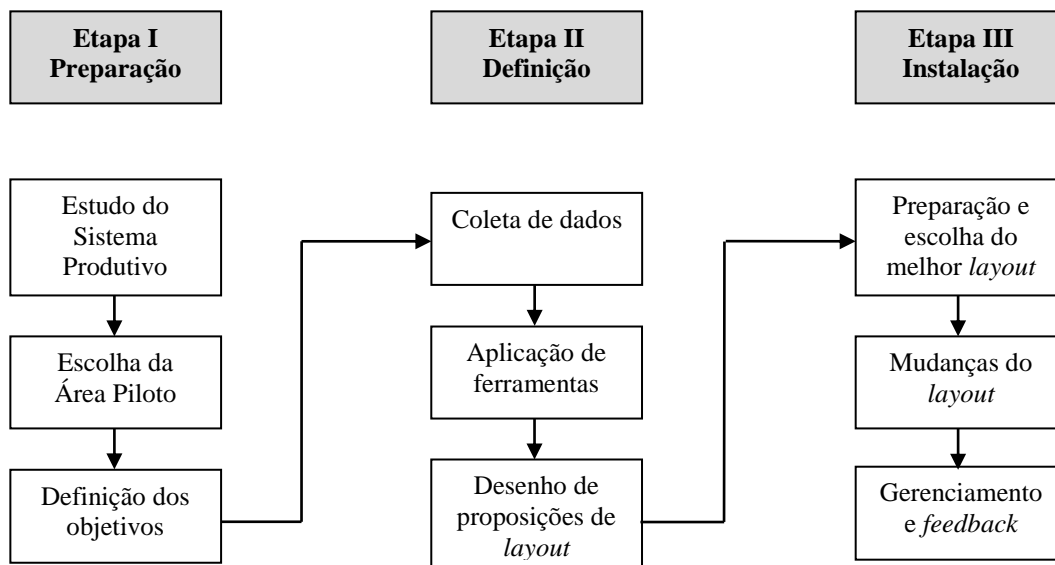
Etapa I
Preparação

Estudo do Sistema Produtivo

Escolha da Área Piloto

Definição dos objetivos

Etapa II
Definição

Coleta de dados

Aplicação de ferramentas

Desenho de proposições de *layout*

Etapa III
Instalação

Preparação e escolha do melhor *layout*

Mudanças do *layout*

Gerenciamento e *feedback*